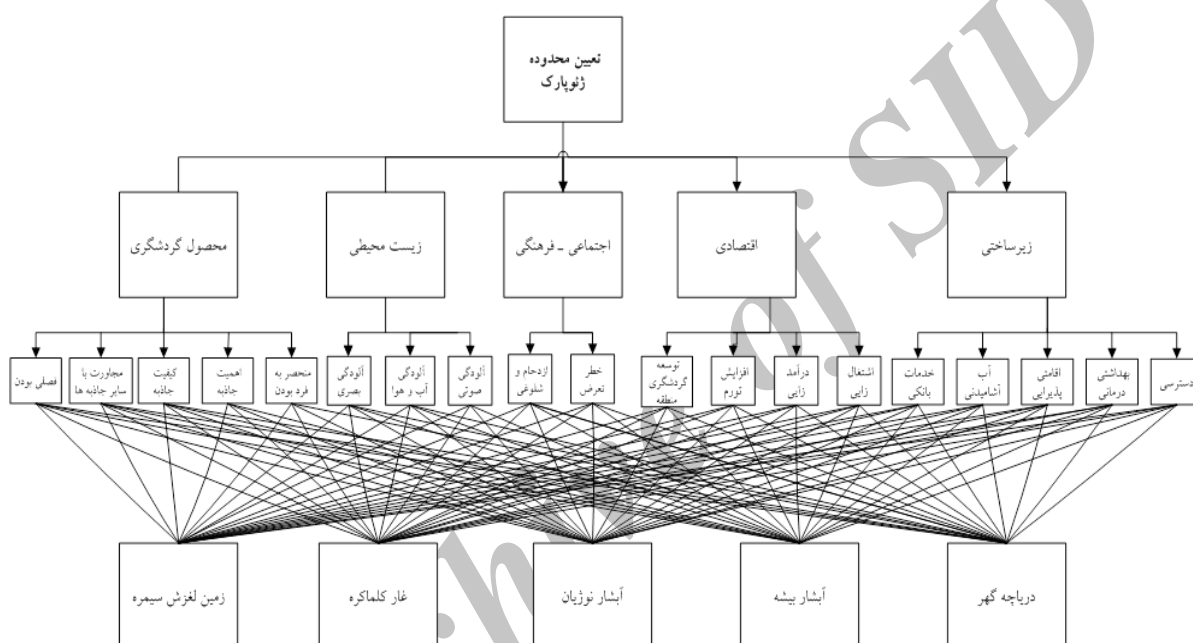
تعیین محدوده ژئوپارک

زیرساختی
اقتصادی
اجتماعی ـ فرهنگی
زیست محیطی
محصول گردشگری

دسترسی
بهداشتی درمانی
اقامتی پذیرایی
آب آشامیدنی
خدمات بانکی
اشتغال زایی
درآمد زایی
افزایش تورم
توسعه گردشگری منطقه
خطر تعرض
ازدحام و شلوغی
آلودگی صوتی
آلودگی آب و هوا
آلودگی بصری
منحصر به فرد بودن
اهمیت جاذبه
کیفیت جاذبه
مجاورت با سایر جاذبه ها
فصلی بودن

دریاچه گهر
آبشار بیشه
آبشار نوژیان
غار کلماکره
زمین لغزش سیمره

Archive of SID